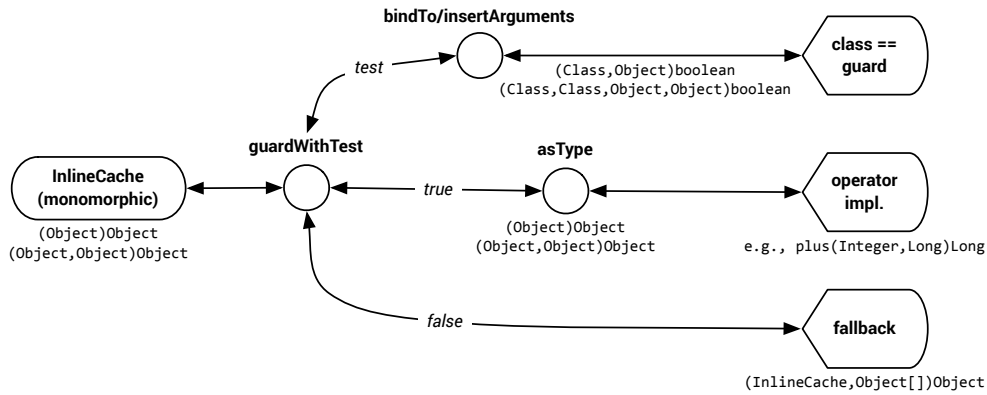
bindTo/insertArguments

test

class == guard

(Class,Object)boolean
(Class,Class,Object,Object)boolean

guardWithTest

asType

InlineCache (monomorphic)

true

operator impl.

(Object)Object
(Object,Object)Object

(Object)Object
(Object,Object)Object

e.g., plus(Integer,Long)Long

false

fallback

(InlineCache,Object[])Object